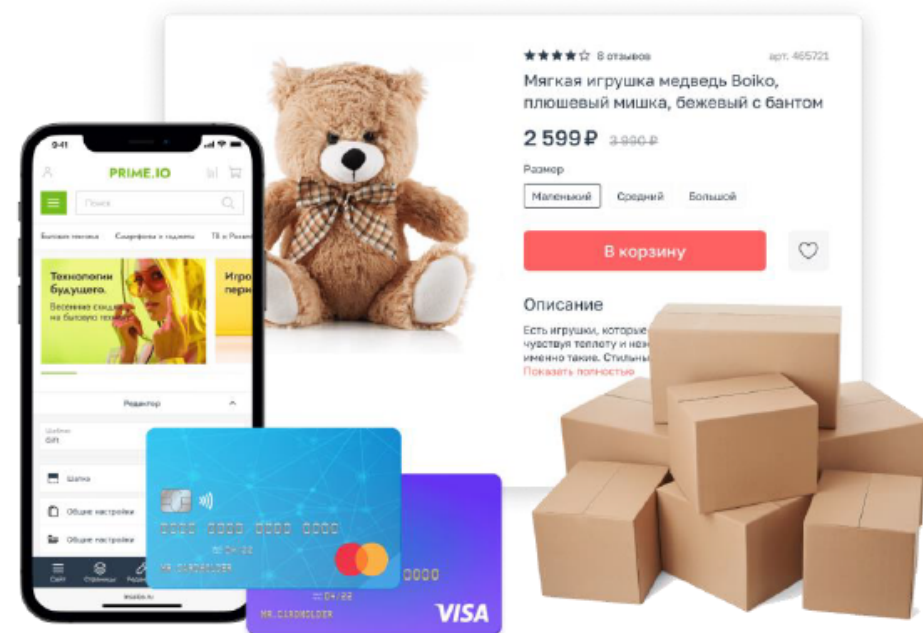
★★★★☆ 8 отзывов арт. 465721

Мягкая игрушка медведь Boiko, плюшевый мишка, бежевый с бантом

2 599₽ 3 990 ₽

Размер

Маленький Средний Большой

В корзину

Описание

Есть игрушки, которые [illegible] чувствуя теплоту и нежн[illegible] именно такие. Стильны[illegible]

Показать полностью

9:41

PRIME.IO

Поиск

Бытовая техника Смартфоны и гаджеты ТВ и Развле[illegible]

Технологии будущего. Весенние скидки на бытовую технику

Игро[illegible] перн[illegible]

Редактор

Шаблон Gift

Шапка

Общие настройки

Общие настройки

Сайт Страницы

0000 0000 0000 0000

MR. CARDHOLDER

04/22

0000

04/22

MR. CARDHOLDER

VISA